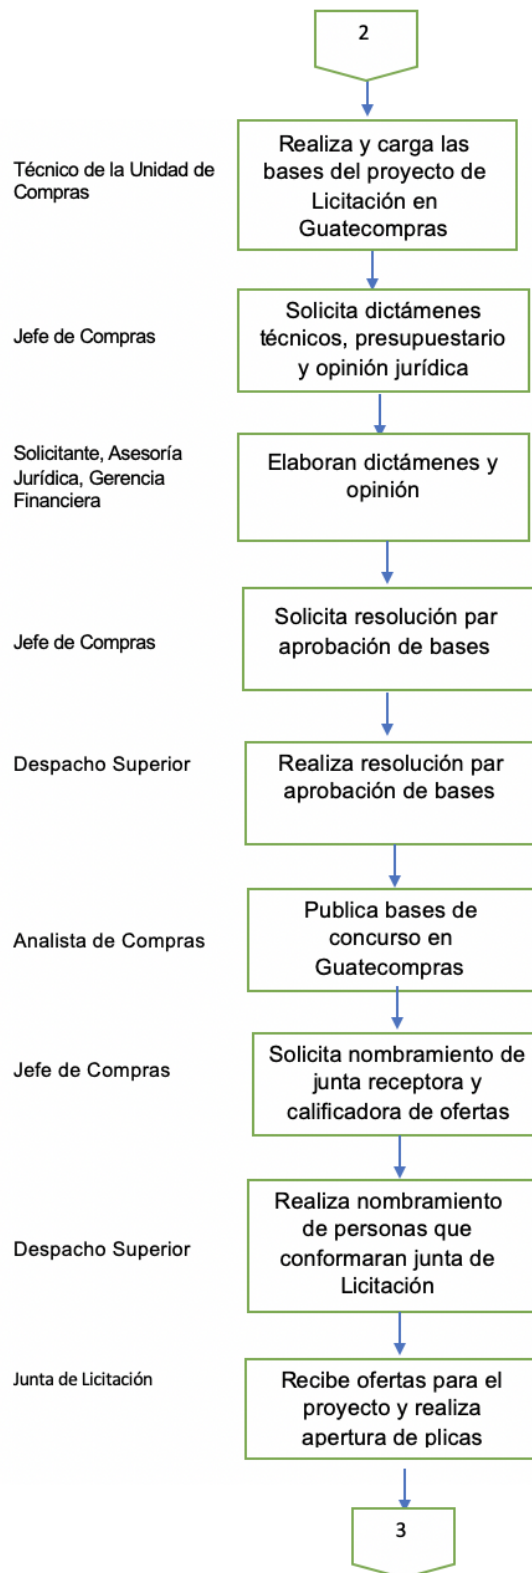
2

Técnico de la Unidad de Compras

Realiza y carga las bases del proyecto de Licitación en Guatecompras

Jefe de Compras

Solicita dictámenes técnicos, presupuestario y opinión jurídica

Solicitante, Asesoría Jurídica, Gerencia Financiera

Elaboran dictámenes y opinión

Jefe de Compras

Solicita resolución par aprobación de bases

Despacho Superior

Realiza resolución par aprobación de bases

Analista de Compras

Publica bases de concurso en Guatecompras

Jefe de Compras

Solicita nombramiento de junta receptora y calificadora de ofertas

Despacho Superior

Realiza nombramiento de personas que conformaran junta de Licitación

Junta de Licitación

Recibe ofertas para el proyecto y realiza apertura de plicas

3